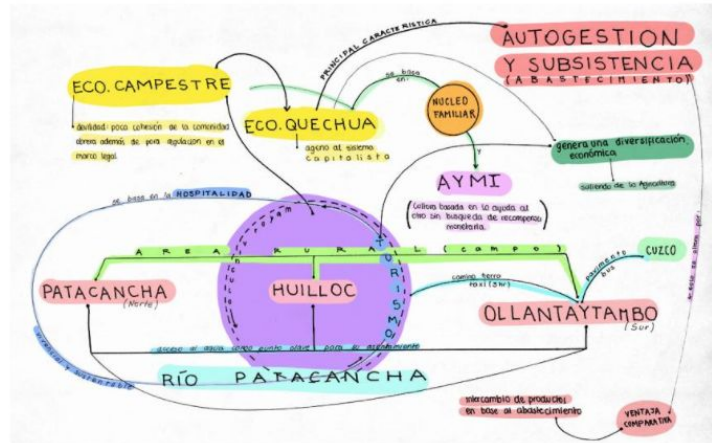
PRINCIPAL CARACTERISTICA

AUTOGESTION Y SUBSISTENCIA (ABASTECIMIENTO)

ECO. CAMPESTRE

debilidad: poca cohesión de la comunidad obrera además de poca regulación en el marco legal

ECO. QUECHUA

se basa en

NUCLEO FAMILIAR

ajeno al sistema capitalista

genera una diversificación económica

y

AYMI

sustento de la Agricultura

cultivo basado en la ayuda al otro sin búsqueda de recompensa monetaria.

se basa en la HOSPITALIDAD

AREA RURAL (CAMPO)

CUZCO

PATACANCHA (Norte)

HUILLOC

TURISMO

camino tierra taxi (Sur)

pavimento bus

OLLANTAYTAMBO (Sur)

a base de apoyo por

RÍO PATACANCHA

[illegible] punto clave para el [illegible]

intercambio de productos en base al abastecimiento

VENTAJA COMPARATIVA